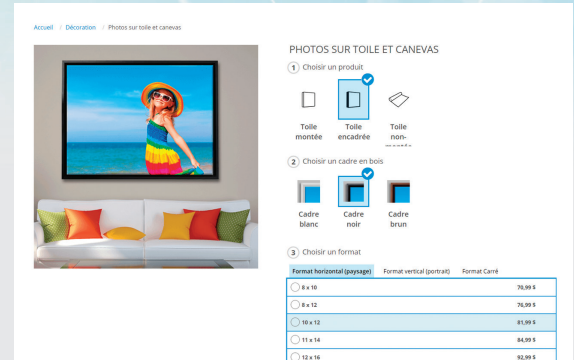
Accueil / Décoration / Photos sur toile et canevas

PHOTOS SUR TOILE ET CANEVAS

1 Choisir un produit

Toile montée

Toile encadrée

Toile non-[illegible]

2 Choisir un cadre en bois

Cadre blanc

Cadre noir

Cadre brun

3 Choisir un format

Format horizontal (paysage) | Format vertical (portrait) | Format Carré

| | |
|---|---|
| 8 x 10 | 70,99 $ |
| 8 x 12 | 76,99 $ |
| 10 x 12 | 81,99 $ |
| 11 x 14 | 84,99 $ |
| 12 x 16 | 92,99 $ |